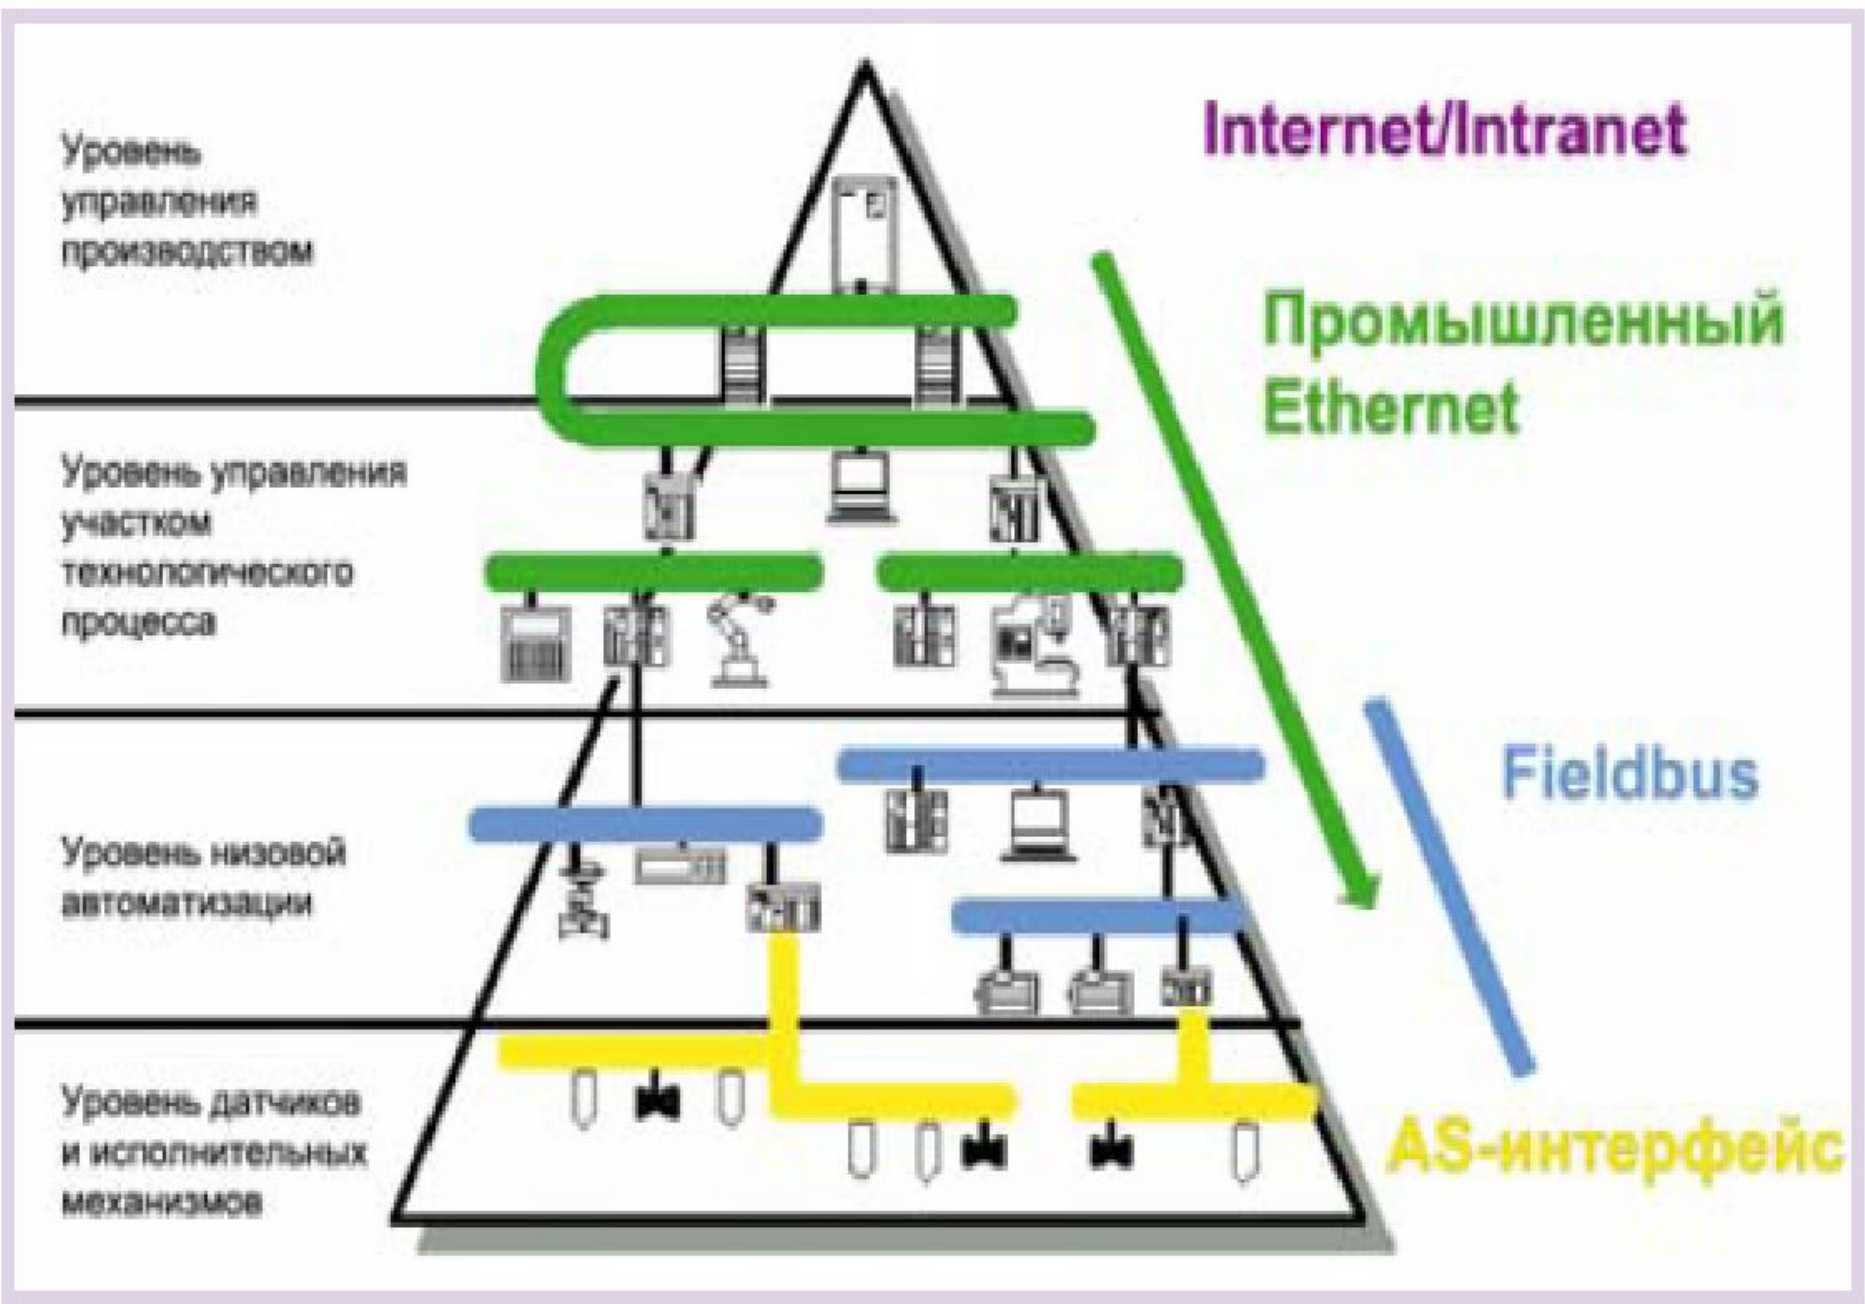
Уровень управления производством

Internet/Intranet

Промышленный Ethernet

Уровень управления участком технологического процесса

Fieldbus

Уровень низовой автоматизации

Уровень датчиков и исполнительных механизмов

AS-интерфейс